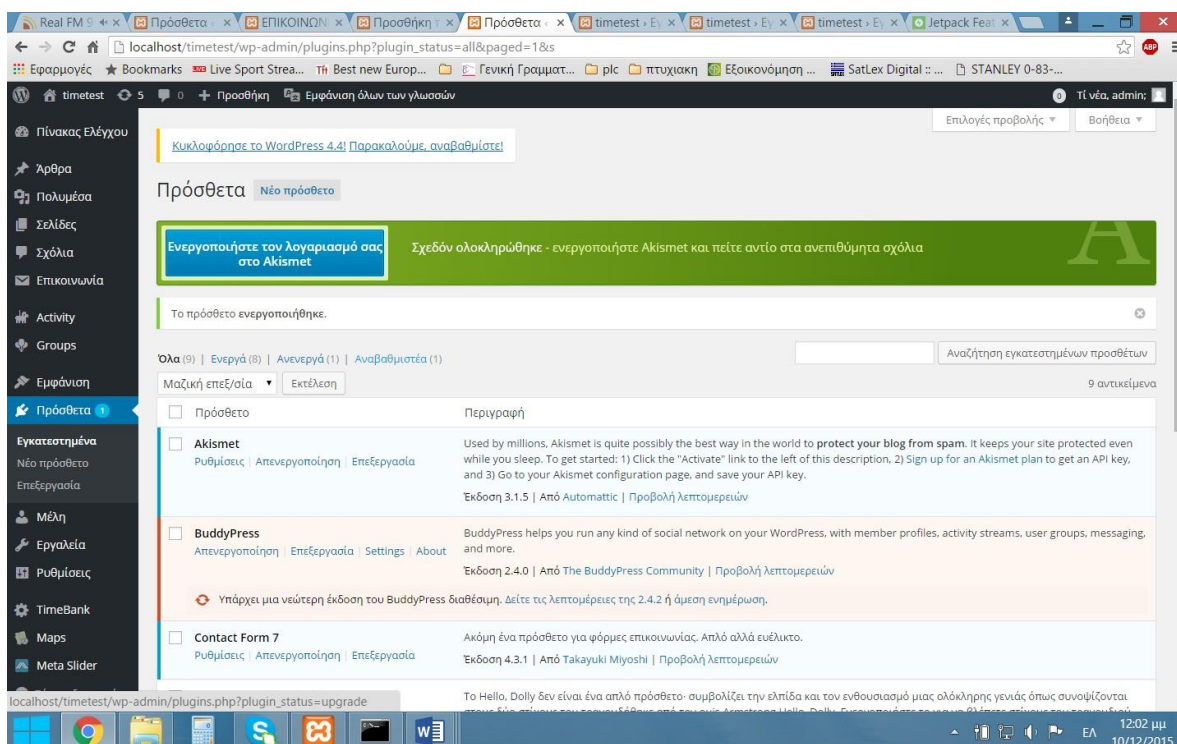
Real FM 9 × | Πρόσθετα × | ΕΠΙΚΟΙΝΩΝ × | Προσθήκη × | Πρόσθετα × | timetest › Ey × | timetest › Ey × | timetest › Ey × | Jetpack Feat ×

localhost/timetest/wp-admin/plugins.php?plugin_status=all&paged=1&s

Εφαρμογές ★ Bookmarks Live Sport Strea... Best new Europ... Γενική Γραμματ... plc πτυχιακη Εξοικονόμηση ... SatLex Digital :: ... STANLEY 0-83-...

timetest 5 0 + Προσθήκη Εμφάνιση όλων των γλωσσών   0 Τί νέα, admin;

Πίνακας Ελέγχου
Άρθρα
Πολυμέσα
Σελίδες
Σχόλια
Επικοινωνία
Activity
Groups
Εμφάνιση
Πρόσθετα 1
Εγκατεστημένα
Νέο πρόσθετο
Επεξεργασία
Μέλη
Εργαλεία
Ρυθμίσεις
TimeBank
Maps
Meta Slider

Επιλογές προβολής ▾   Βοήθεια ▾

Κυκλοφόρησε το WordPress 4.4! Παρακαλούμε, αναβαθμίστε!

Πρόσθετα Νέο πρόσθετο

Ενεργοποιήστε τον λογαριασμό σας στο Akismet   Σχεδόν ολοκληρώθηκε - ενεργοποιήστε Akismet και πείτε αντίο στα ανεπιθύμητα σχόλια

Το πρόσθετο ενεργοποιήθηκε.

Όλα (9) | Ενεργά (8) | Ανενεργά (1) | Αναβαθμιστέα (1)   Αναζήτηση εγκατεστημένων προσθέτων

Μαζική επεξ/σία ▾   Εκτέλεση   9 αντικείμενα

| | Πρόσθετο | Περιγραφή |
|---|---|---|
| | Akismet<br>Ρυθμίσεις \| Απενεργοποίηση \| Επεξεργασία | Used by millions, Akismet is quite possibly the best way in the world to protect your blog from spam. It keeps your site protected even while you sleep. To get started: 1) Click the "Activate" link to the left of this description, 2) Sign up for an Akismet plan to get an API key, and 3) Go to your Akismet configuration page, and save your API key.<br>Έκδοση 3.1.5 \| Από Automattic \| Προβολή λεπτομερειών |
| | BuddyPress<br>Απενεργοποίηση \| Επεξεργασία \| Settings \| About | BuddyPress helps you run any kind of social network on your WordPress, with member profiles, activity streams, user groups, messaging, and more.<br>Έκδοση 2.4.0 \| Από The BuddyPress Community \| Προβολή λεπτομερειών |
| | Υπάρχει μια νεώτερη έκδοση του BuddyPress διαθέσιμη. Δείτε τις λεπτομέρειες της 2.4.2 ή άμεση ενημέρωση. | |
| | Contact Form 7<br>Ρυθμίσεις \| Απενεργοποίηση \| Επεξεργασία | Ακόμη ένα πρόσθετο για φόρμες επικοινωνίας. Απλό αλλά ευέλικτο.<br>Έκδοση 4.3.1 \| Από Takayuki Miyoshi \| Προβολή λεπτομερειών |
| | | Το Hello, Dolly δεν είναι ένα απλό πρόσθετο· συμβολίζει την ελπίδα και τον ενθουσιασμό μιας ολόκληρης γενιάς όπως συνοψίζονται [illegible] |

localhost/timetest/wp-admin/plugins.php?plugin_status=upgrade

ΕΛ 12:02 μμ 10/12/2015